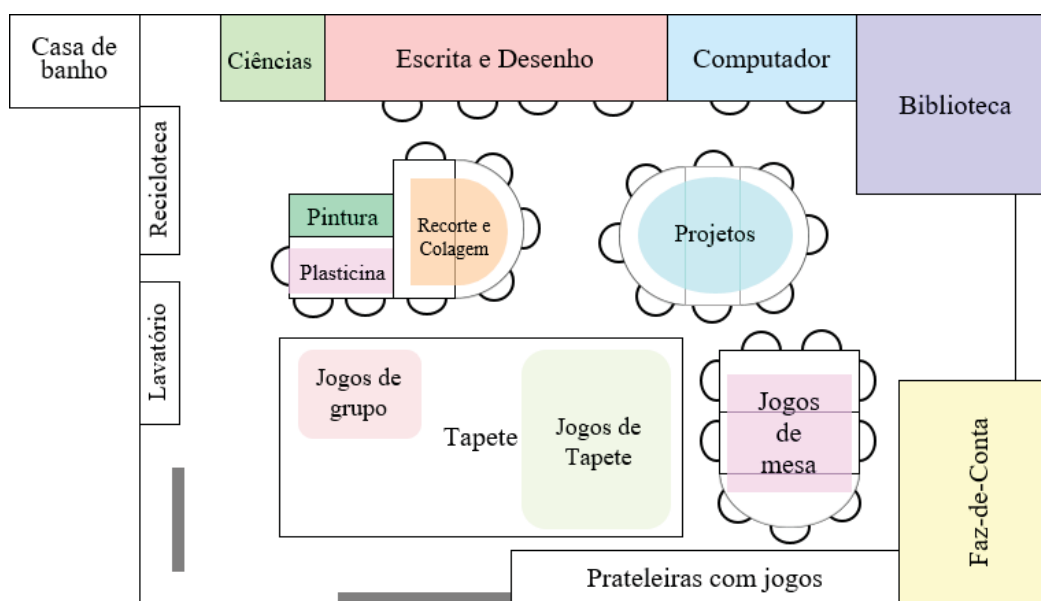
Casa de banho

Ciências

Escrita e Desenho

Computador

Biblioteca

Recicloteca

Pintura

Recorte e Colagem

Plasticina

Projetos

Lavatório

Jogos de grupo

Tapete

Jogos de Tapete

Jogos de mesa

Faz-de-Conta

Prateleiras com jogos